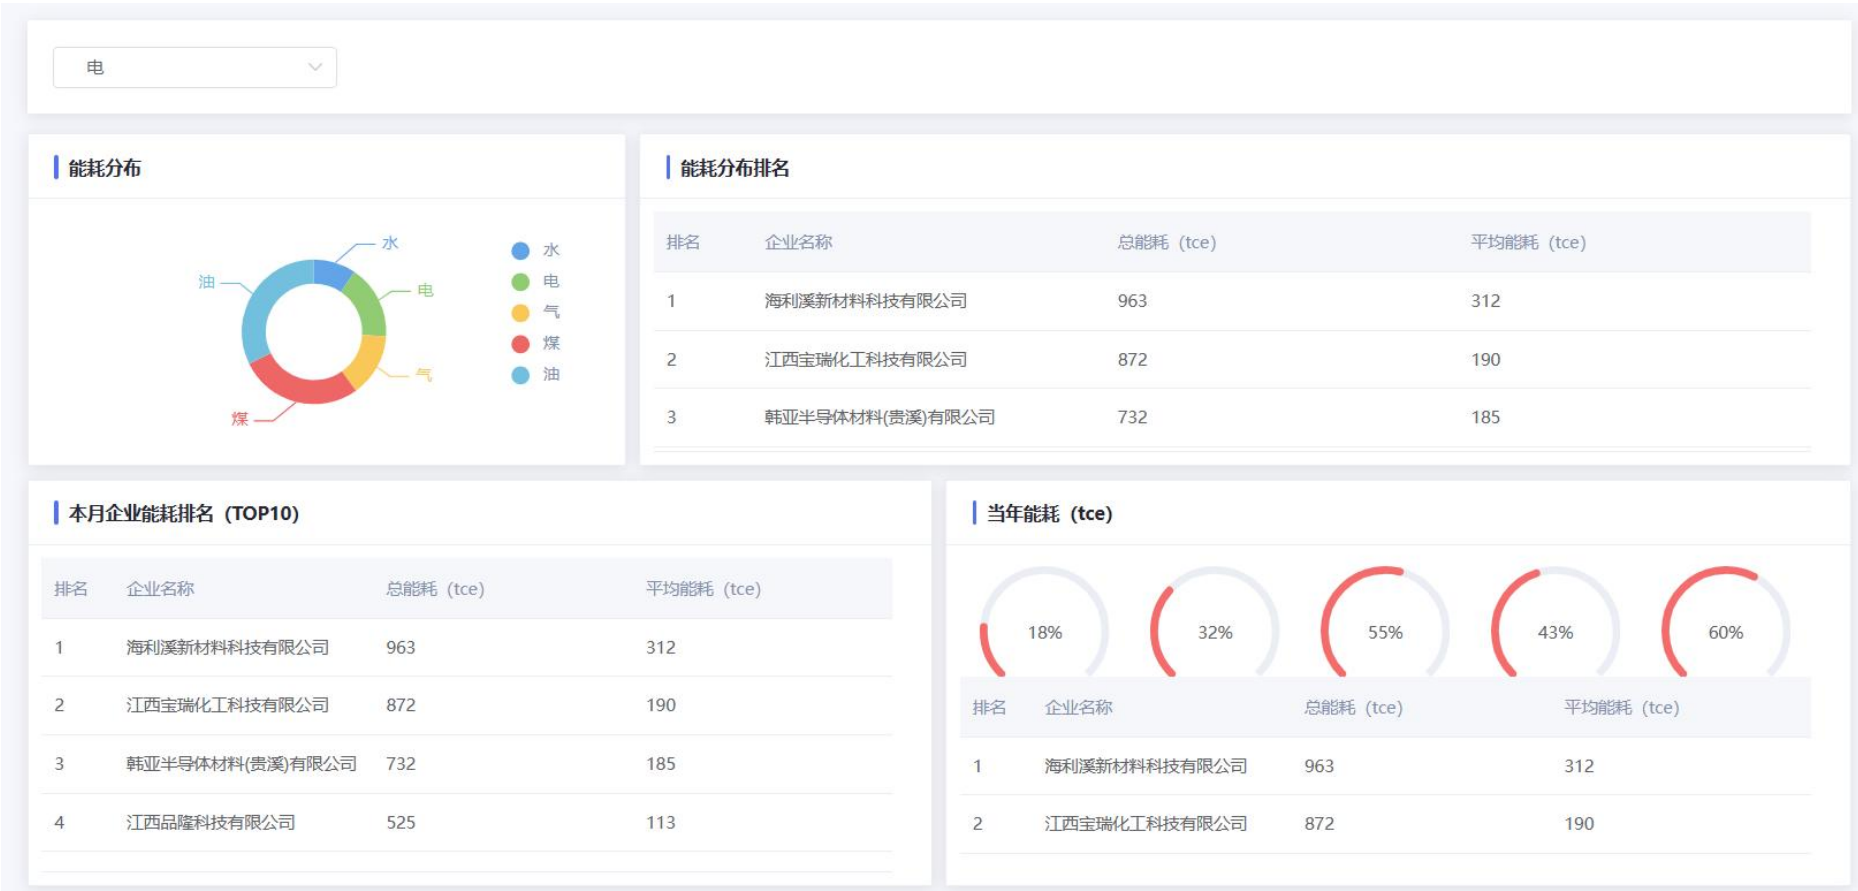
电

能耗分布

水
电
气
煤
油

水
电
气
煤
油

能耗分布排名

| 排名 | 企业名称 | 总能耗（tce） | 平均能耗（tce） |
|---|---|---|---|
| 1 | 海利溪新材料科技有限公司 | 963 | 312 |
| 2 | 江西宝瑞化工科技有限公司 | 872 | 190 |
| 3 | 韩亚半导体材料(贵溪)有限公司 | 732 | 185 |

本月企业能耗排名（TOP10）

| 排名 | 企业名称 | 总能耗（tce） | 平均能耗（tce） |
|---|---|---|---|
| 1 | 海利溪新材料科技有限公司 | 963 | 312 |
| 2 | 江西宝瑞化工科技有限公司 | 872 | 190 |
| 3 | 韩亚半导体材料(贵溪)有限公司 | 732 | 185 |
| 4 | 江西品隆科技有限公司 | 525 | 113 |

当年能耗（tce）

18%
32%
55%
43%
60%

| 排名 | 企业名称 | 总能耗（tce） | 平均能耗（tce） |
|---|---|---|---|
| 1 | 海利溪新材料科技有限公司 | 963 | 312 |
| 2 | 江西宝瑞化工科技有限公司 | 872 | 190 |